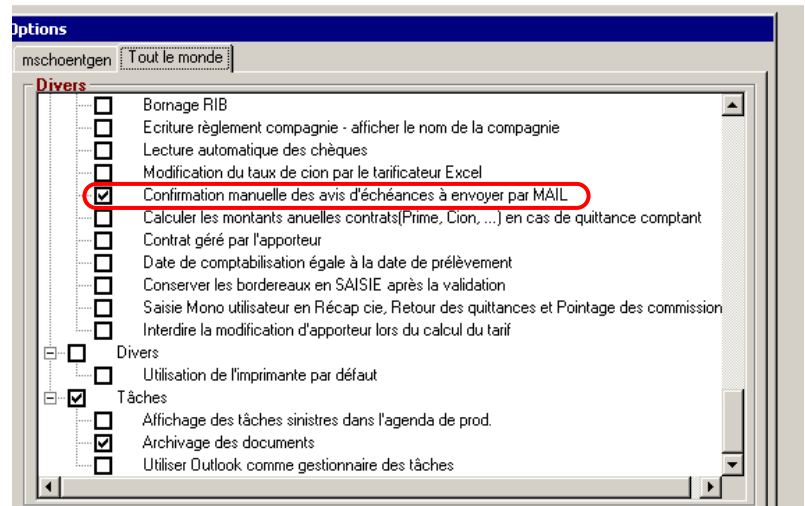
Options

mschoentgen | Tout le monde

Divers

Bornage RIB
Ecriture règlement compagnie - afficher le nom de la compagnie
Lecture automatique des chèques
Modification du taux de cion par le tarificateur Excel
Confirmation manuelle des avis d'échéances à envoyer par MAIL
Calculer les montants anuelles contrats(Prime, Cion, ...) en cas de quittance comptant
Contrat géré par l'apporteur
Date de comptabilisation égale à la date de prélèvement
Conserver les bordereaux en SAISIE après la validation
Saisie Mono utilisateur en Récap cie, Retour des quittances et Pointage des commission
Interdire la modification d'apporteur lors du calcul du tarif
Divers
Utilisation de l'imprimante par défaut
Tâches
Affichage des tâches sinistres dans l'agenda de prod.
Archivage des documents
Utiliser Outlook comme gestionnaire des tâches